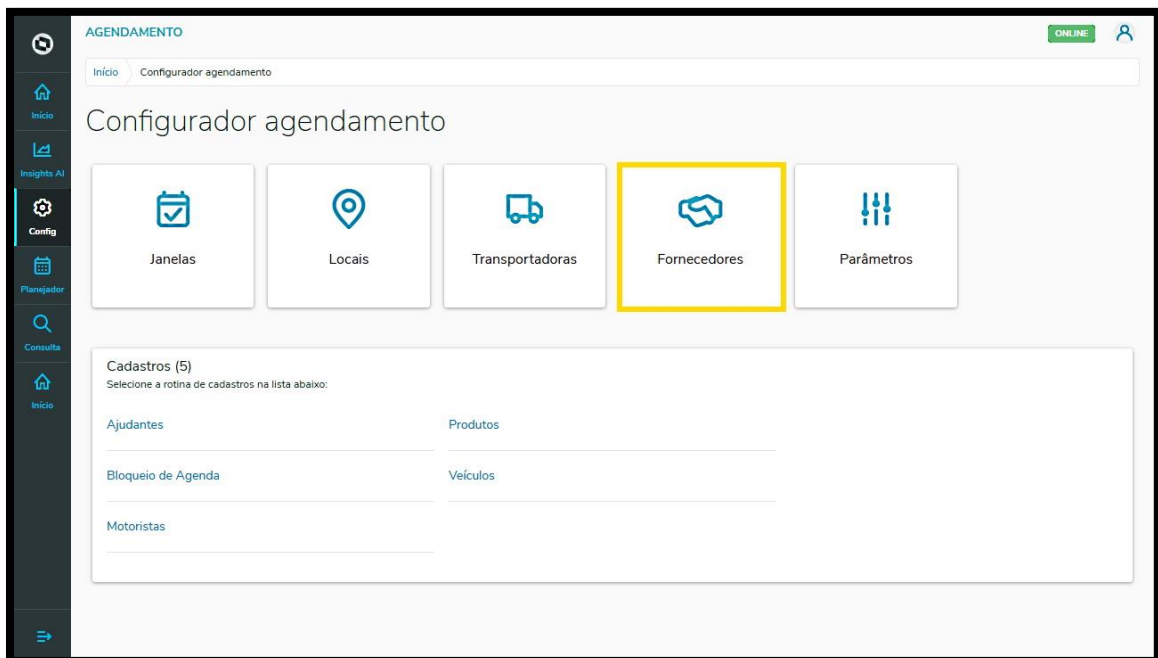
Início
Insights AI
Config
Planejador
Consulta
Início

AGENDAMENTO

ONLINE

Início
Configurador agendamento

Configurador agendamento

Janelas

Locais

Transportadoras

Fornecedores

Parâmetros

Cadastros (5)
Selecione a rotina de cadastros na lista abaixo:

Ajudantes

Bloqueio de Agenda

Motoristas

Produtos

Veículos